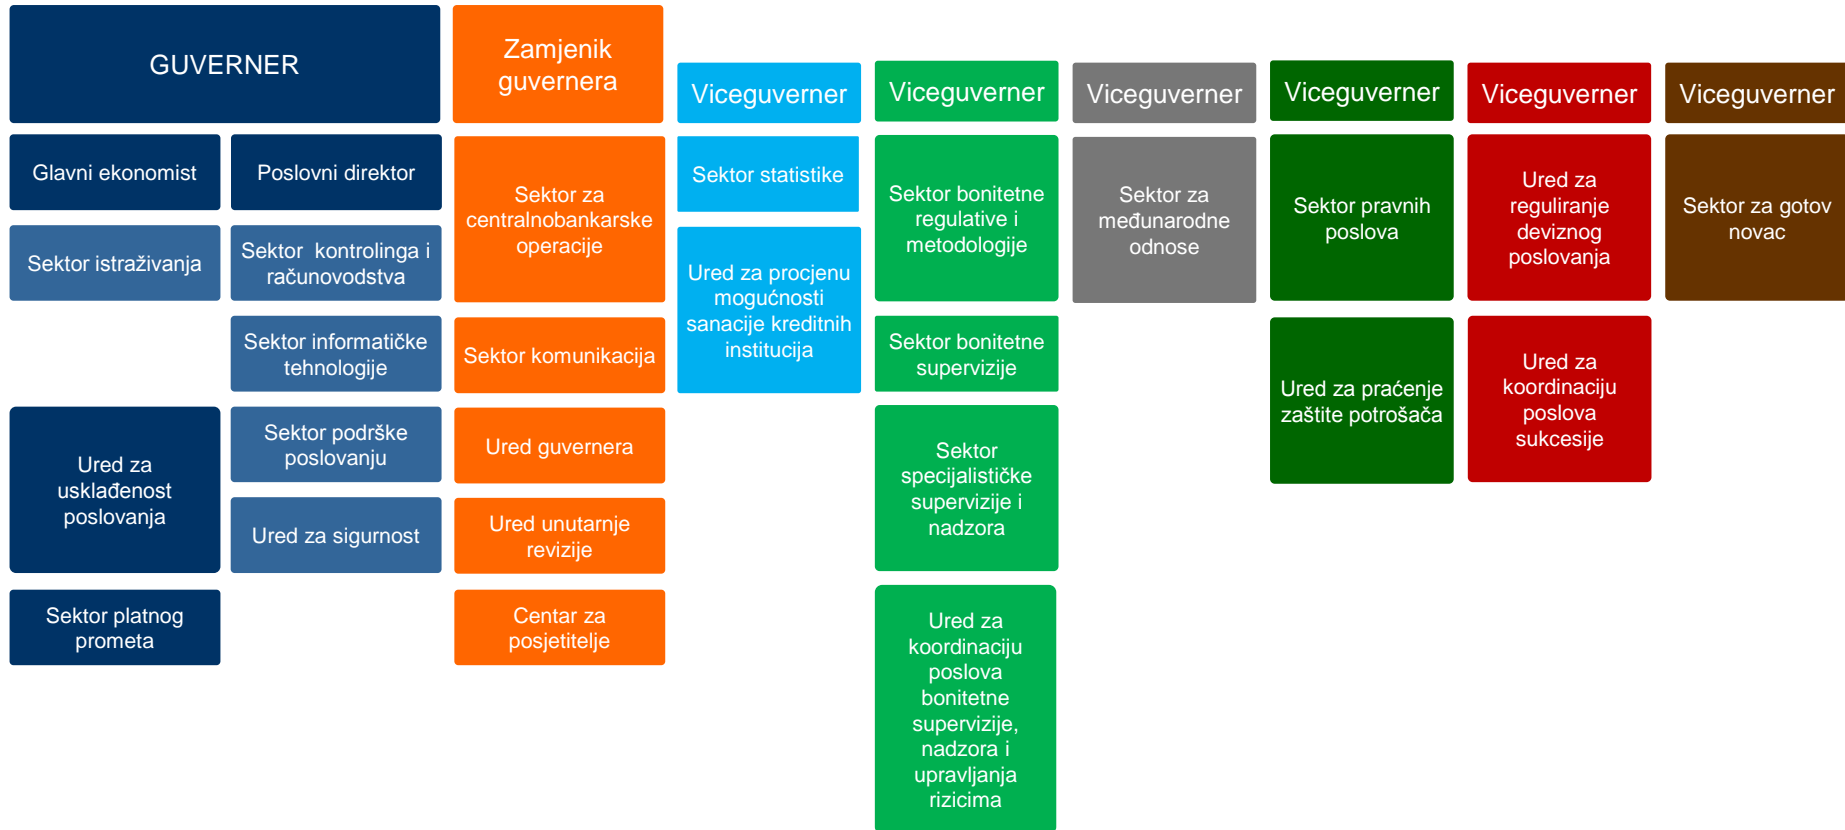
GUVERNER

Glavni ekonomist

Poslovni direktor

Sektor istraživanja

Sektor kontrolinga i računovodstva

Sektor informatičke tehnologije

Ured za usklađenost poslovanja

Sektor podrške poslovanju

Ured za sigurnost

Sektor platnog prometa

Zamjenik guvernera

Sektor za centralnobankarske operacije

Sektor komunikacija

Ured guvernera

Ured unutarnje revizije

Centar za posjetitelje

Viceguverner

Sektor statistike

Ured za procjenu mogućnosti sanacije kreditnih institucija

Viceguverner

Sektor bonitetne regulative i metodologije

Sektor bonitetne supervizije

Sektor specijalističke supervizije i nadzora

Ured za koordinaciju poslova bonitetne supervizije, nadzora i upravljanja rizicima

Viceguverner

Sektor za međunarodne odnose

Viceguverner

Sektor pravnih poslova

Ured za praćenje zaštite potrošača

Viceguverner

Ured za reguliranje deviznog poslovanja

Ured za koordinaciju poslova sukcesije

Viceguverner

Sektor za gotov novac